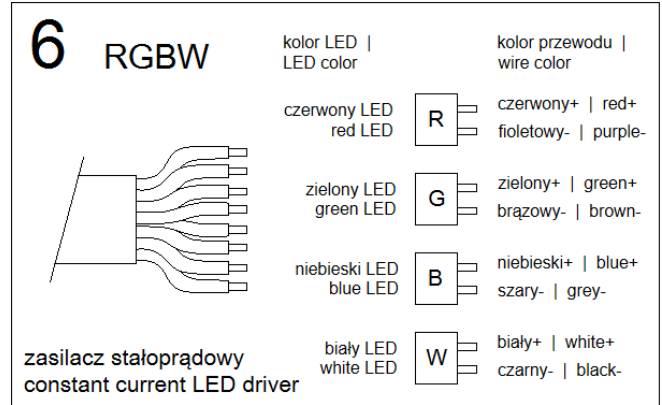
6 RGBW

kolor LED | LED color

kolor przewodu | wire color

czerwony LED red LED

R

czerwony+ | red+

fioletowy- | purple-

zielony LED green LED

G

zielony+ | green+

brązowy- | brown-

niebieski LED blue LED

B

niebieski+ | blue+

szary- | grey-

biały LED white LED

W

biały+ | white+

czarny- | black-

zasilacz stałoprądowy
constant current LED driver